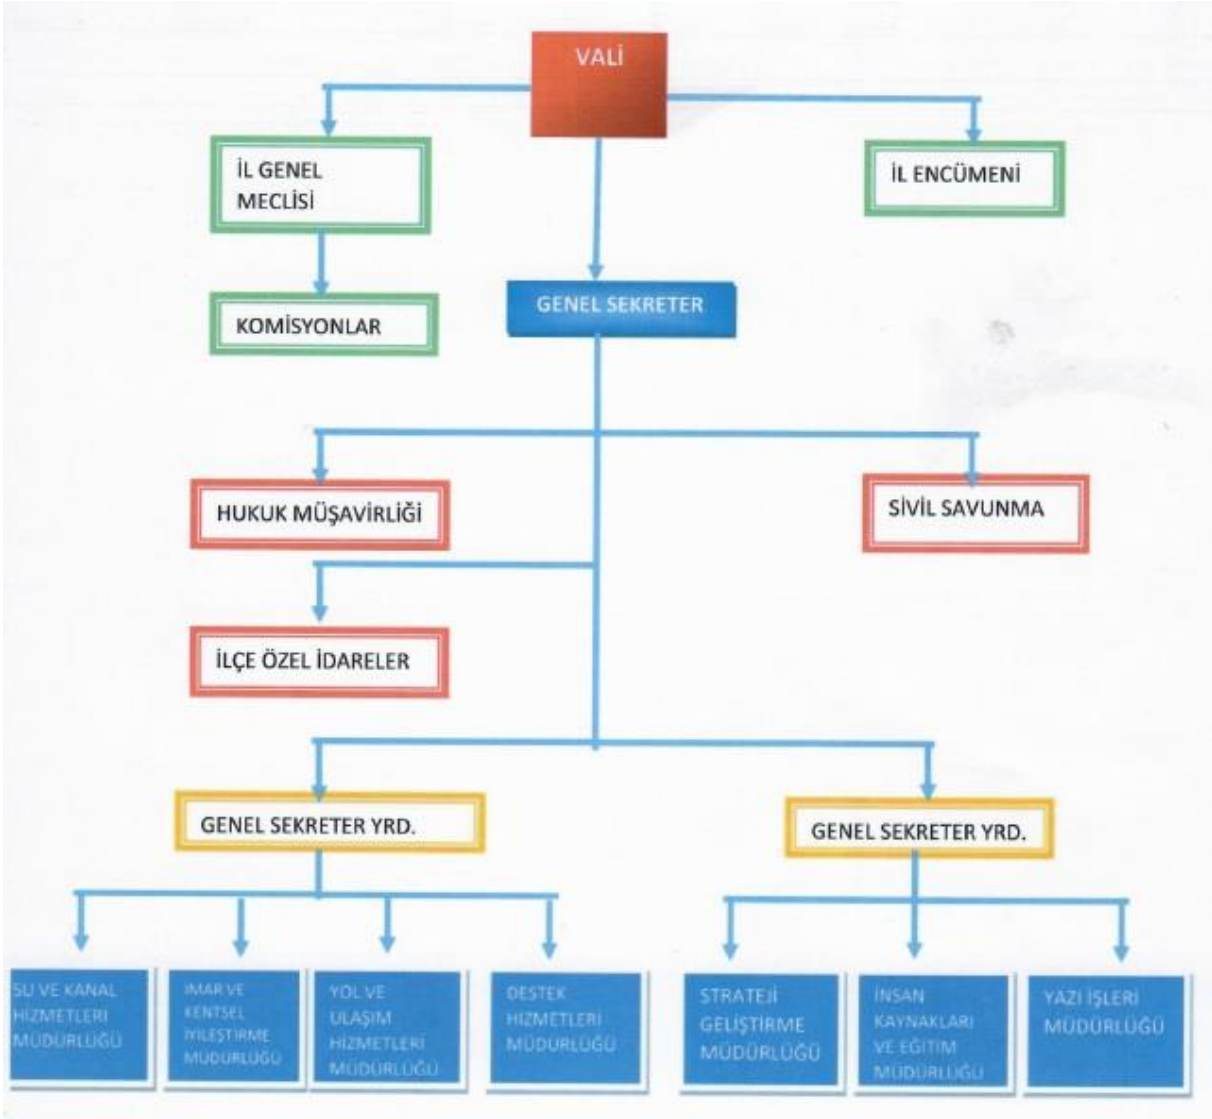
VALİ

İL GENEL MECLİSİ

İL ENCÜMENİ

KOMİSYONLAR

GENEL SEKRETER

HUKUK MÜŞAVİRLİĞİ

SİVİL SAVUNMA

İLÇE ÖZEL İDARELER

GENEL SEKRETER YRD.

GENEL SEKRETER YRD.

SU VE KANAL HİZMETLERİ MÜDÜRLÜĞÜ

İMAR VE KENTSEL İYİLEŞTİRME MÜDÜRLÜĞÜ

YOL VE ULAŞIM HİZMETLERİ MÜDÜRLÜĞÜ

DESTEK HİZMETLERİ MÜDÜRLÜĞÜ

STRATEJİ GELİŞTİRME MÜDÜRLÜĞÜ

İNSAN KAYNAKLARI VE EĞİTİM MÜDÜRLÜĞÜ

YAZI İŞLERİ MÜDÜRLÜĞÜ